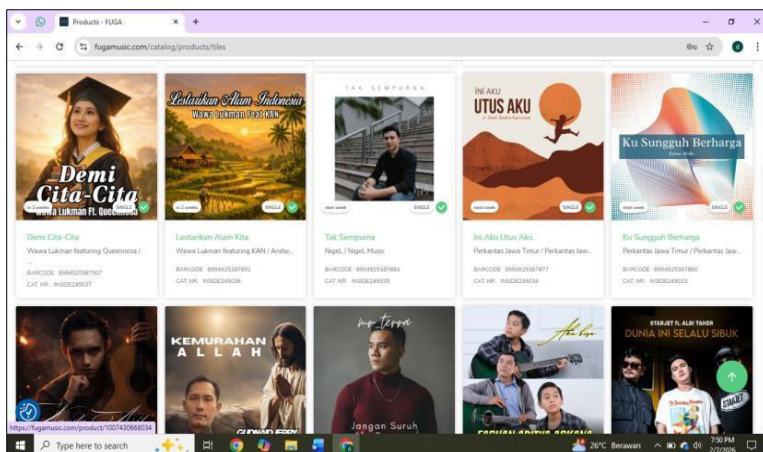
Products - FUGA
fugamusic.com/catalog/products/tiles

Demi Cita-Cita
Wawa Lukman Ft. Queennesa
in 2 weeks
SINGLE
Demi Cita-Cita
Wawa Lukman featuring Queennesa / ...
BARCODE 8994925387907
CAT.NR. INSIDE249037

Lestarikan Alam Indonesia
Wawa Lukman Feat KAN
in 2 weeks
SINGLE
Lestarikan Alam Kita
Wawa Lukman featuring KAN / Andw...
BARCODE 8994925387891
CAT.NR. INSIDE249036

TAK SEMPURNA
next week
SINGLE
Tak Sempurna
NigeL / NigeL Music
BARCODE 8994925387884
CAT.NR. INSIDE249035

INI AKU UTUS AKU
next week
SINGLE
Ini Aku Utus Aku
Perkantas Jawa Timur / Perkantas Jaw...
BARCODE 8994925387877
CAT.NR. INSIDE249034

Ku Sungguh Berharga
next week
SINGLE
Ku Sungguh Berharga
Perkantas Jawa Timur / Perkantas Jaw...
BARCODE 8994925387860
CAT.NR. INSIDE249033

KEMURAHAN ALLAH
Mr. Terra
Jangan Suruh
STARJET FT. ALDI TAHER
DUNIA INI SELALU SIBUK
STARJET

https://fugamusic.com/product/1007430668034
Type here to search
26°C Berawan
7:50 PM
2/7/2026